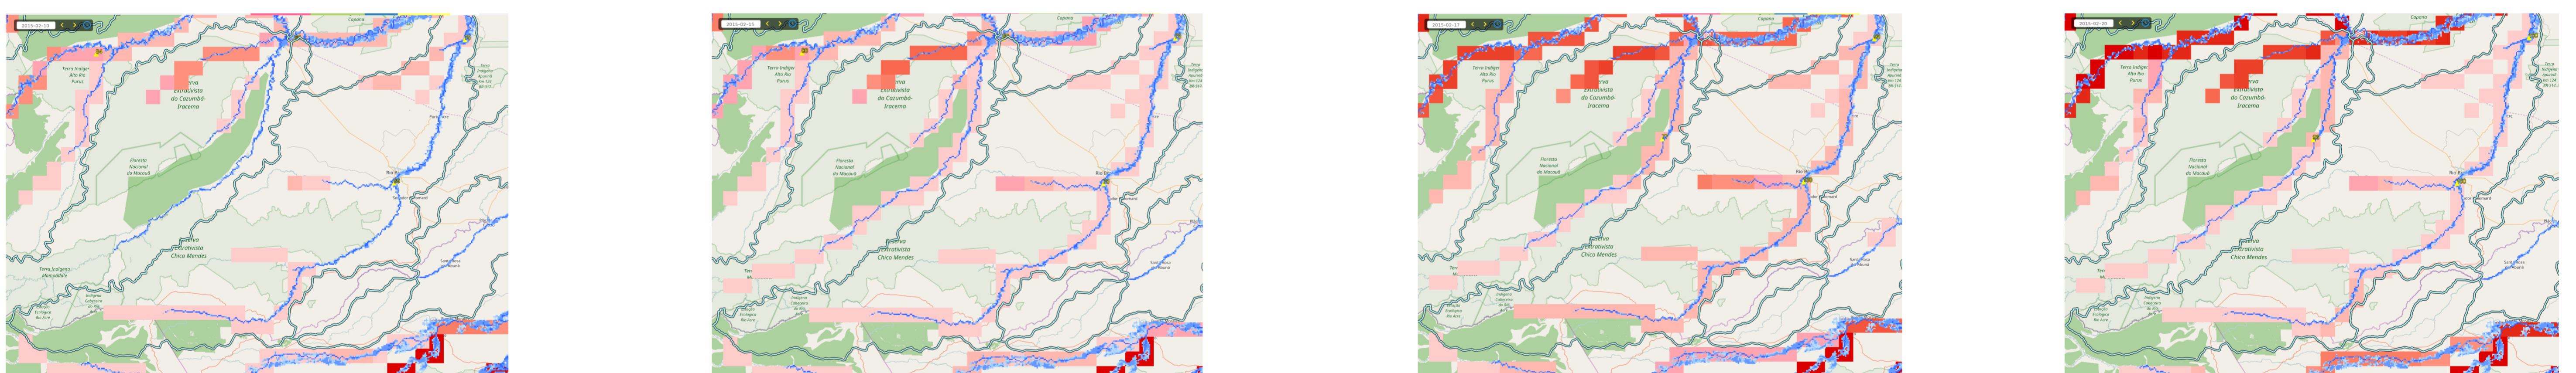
2015-02-10

Terra Indígena Alto Rio Purus

Reserva Extrativista do Cazumbá-Iracema

Floresta Nacional do Macauã

Reserva Extrativista Chico Mendes

Terra Indígena Mamoadate

Rio Branco

2015-02-15

Terra Indígena Alto Rio Purus

Reserva Extrativista do Cazumbá-Iracema

Floresta Nacional do Macauã

Reserva Extrativista Chico Mendes

2015-02-17

Terra Indígena Alto Rio Purus

Reserva Extrativista do Cazumbá-Iracema

Floresta Nacional do Macauã

Reserva Extrativista Chico Mendes

2015-02-20

Terra Indígena Alto Rio Purus

Reserva Extrativista do Cazumbá-Iracema

Floresta Nacional do Macauã

Reserva Extrativista Chico Mendes